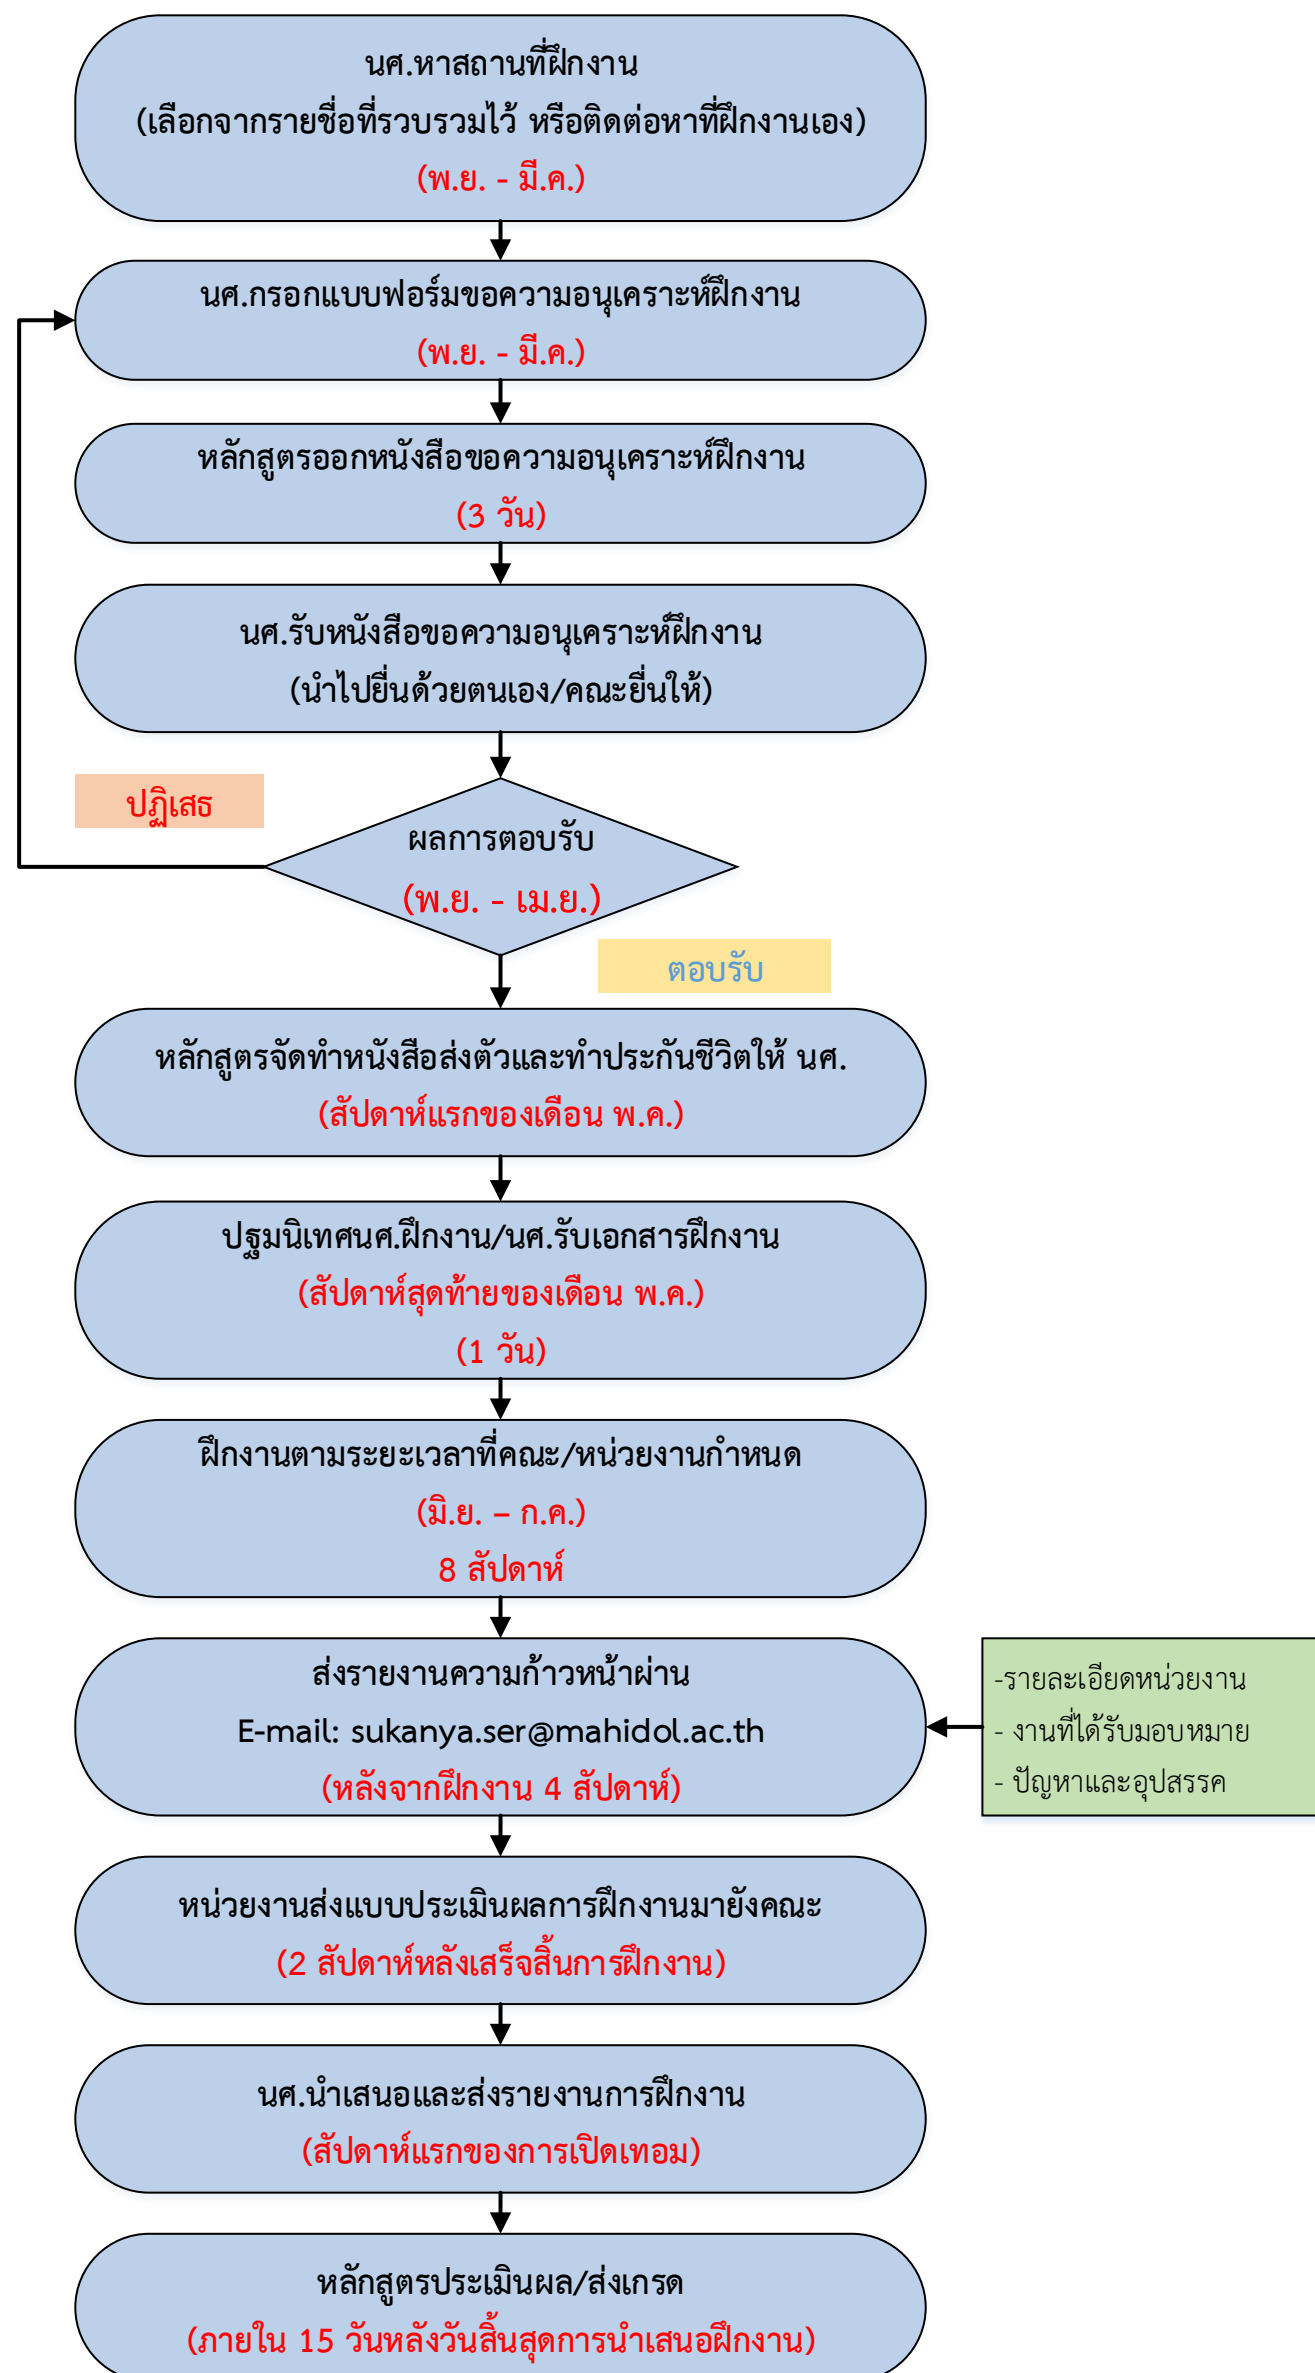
นศ.หาสถานที่ฝึกงาน
(เลือกจากรายชื่อที่รวบรวมไว้ หรือติดต่อหาที่ฝึกงานเอง)
(พ.ย. - มี.ค.)

นศ.กรอกแบบฟอร์มขอความอนุเคราะห์ฝึกงาน
(พ.ย. - มี.ค.)

หลักสูตรออกหนังสือขอความอนุเคราะห์ฝึกงาน
(3 วัน)

นศ.รับหนังสือขอความอนุเคราะห์ฝึกงาน
(นำไปยื่นด้วยตนเอง/คณะยื่นให้)

ปฏิเสธ

ผลการตอบรับ
(พ.ย. - เม.ย.)

ตอบรับ

หลักสูตรจัดทำหนังสือส่งตัวและทำประกันชีวิตให้ นศ.
(สัปดาห์แรกของเดือน พ.ค.)

ปฐมนิเทศนศ.ฝึกงาน/นศ.รับเอกสารฝึกงาน
(สัปดาห์สุดท้ายของเดือน พ.ค.)
(1 วัน)

ฝึกงานตามระยะเวลาที่คณะ/หน่วยงานกำหนด
(มิ.ย. – ก.ค.)
8 สัปดาห์

ส่งรายงานความก้าวหน้าผ่าน
E-mail: sukanya.ser@mahidol.ac.th
(หลังจากฝึกงาน 4 สัปดาห์)

-รายละเอียดหน่วยงาน
- งานที่ได้รับมอบหมาย
- ปัญหาและอุปสรรค

หน่วยงานส่งแบบประเมินผลการฝึกงานมายังคณะ
(2 สัปดาห์หลังเสร็จสิ้นการฝึกงาน)

นศ.นำเสนอและส่งรายงานการฝึกงาน
(สัปดาห์แรกของการเปิดเทอม)

หลักสูตรประเมินผล/ส่งเกรด
(ภายใน 15 วันหลังวันสิ้นสุดการนำเสนอฝึกงาน)